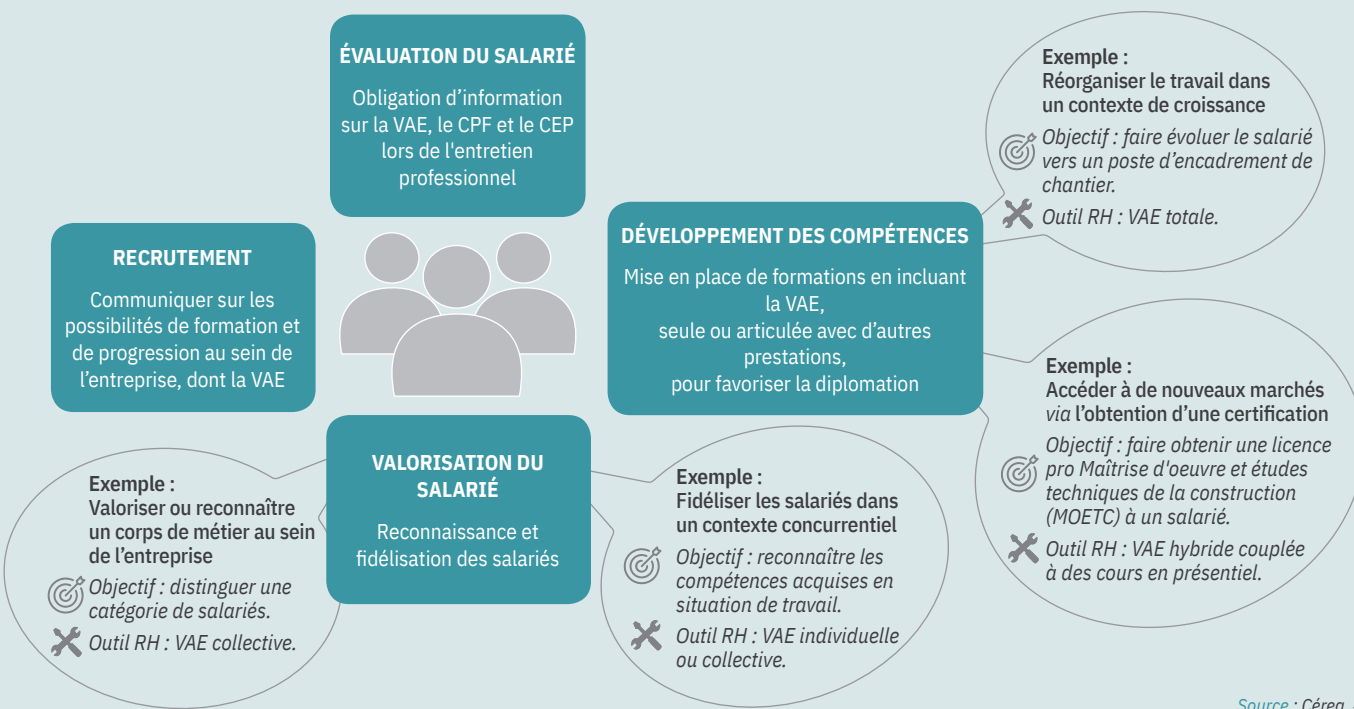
ÉVALUATION DU SALARIÉ

Obligation d'information sur la VAE, le CPF et le CEP lors de l'entretien professionnel

RECRUTEMENT

Communiquer sur les possibilités de formation et de progression au sein de l'entreprise, dont la VAE

DÉVELOPPEMENT DES COMPÉTENCES

Mise en place de formations en incluant la VAE,
seule ou articulée avec d'autres prestations,
pour favoriser la diplomation

Exemple :
Réorganiser le travail dans un contexte de croissance

Objectif : faire évoluer le salarié vers un poste d'encadrement de chantier.

Outil RH : VAE totale.

Exemple :
Accéder à de nouveaux marchés via l'obtention d'une certification

Objectif : faire obtenir une licence pro Maîtrise d'oeuvre et études techniques de la construction (MOETC) à un salarié.

Outil RH : VAE hybride couplée à des cours en présentiel.

VALORISATION DU SALARIÉ

Reconnaissance et fidélisation des salariés

Exemple :
Valoriser ou reconnaître un corps de métier au sein de l'entreprise

Objectif : distinguer une catégorie de salariés.

Outil RH : VAE collective.

Exemple :
Fidéliser les salariés dans un contexte concurrentiel

Objectif : reconnaître les compétences acquises en situation de travail.

Outil RH : VAE individuelle ou collective.

Source : Céreq